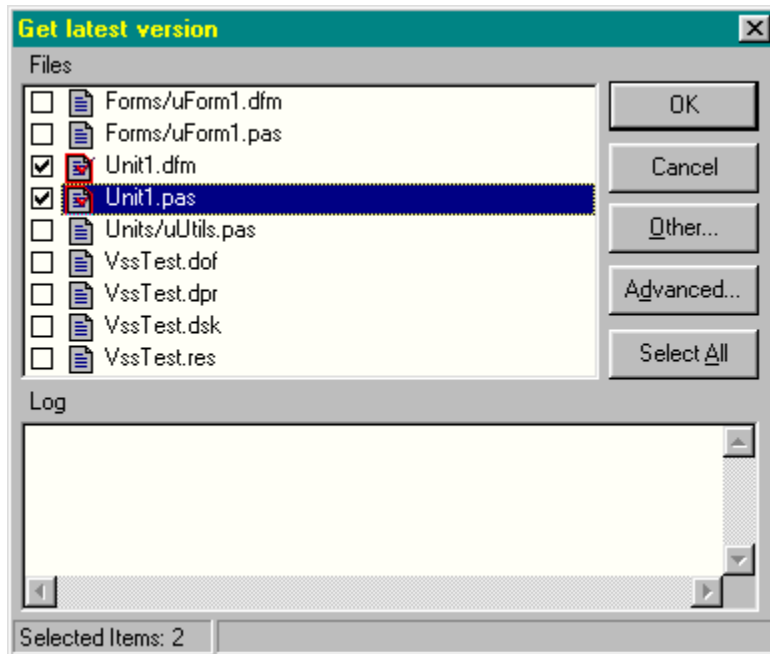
Get latest version

Files

Forms/uForm1.dfm
Forms/uForm1.pas
Unit1.dfm
Unit1.pas
Units/uUtils.pas
VssTest.dof
VssTest.dpr
VssTest.dsk
VssTest.res

OK

Cancel

Other...

Advanced...

Select All

Log

Selected Items: 2